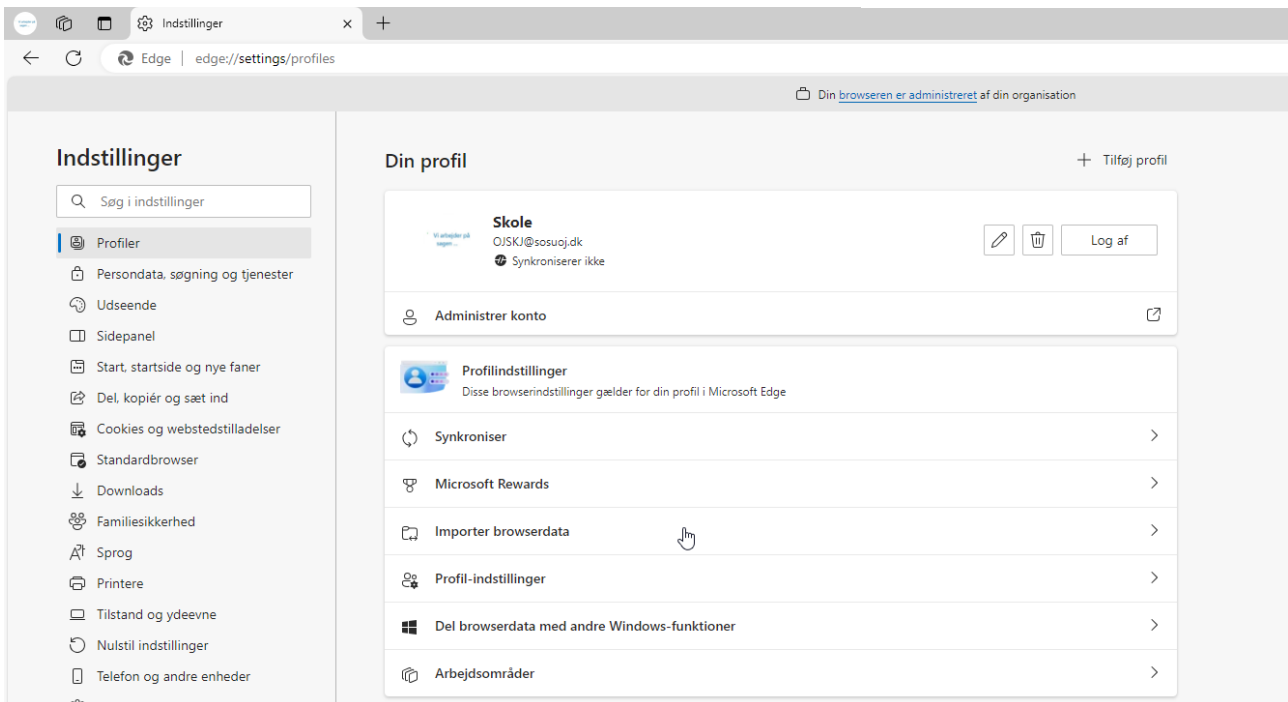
Indstillinger

Edge | edge://settings/profiles

Din browseren er administreret af din organisation

Indstillinger

Søg i indstillinger

Profiler
Persondata, søgning og tjenester
Udseende
Sidepanel
Start, startside og nye faner
Del, kopiér og sæt ind
Cookies og webstedstilladelser
Standardbrowser
Downloads
Familiesikkerhed
Sprog
Printere
Tilstand og ydeevne
Nulstil indstillinger
Telefon og andre enheder

Din profil

Tilføj profil

Vi arbejder på sagen...

Skole
OJSKJ@sosuoj.dk
Synkroniserer ikke

Log af

Administrer konto

Profilindstillinger
Disse browserindstillinger gælder for din profil i Microsoft Edge

Synkroniser

Microsoft Rewards

Importer browserdata

Profil-indstillinger

Del browserdata med andre Windows-funktioner

Arbejdsområder